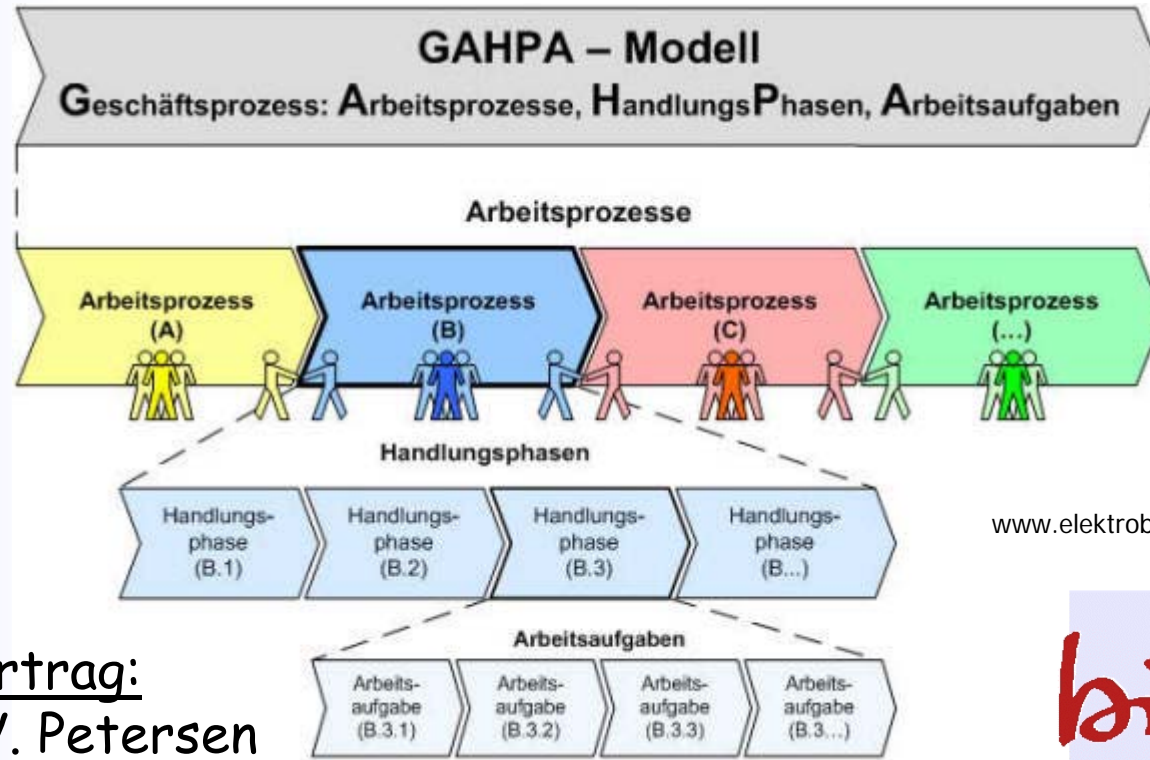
GAHPA – Modell

Geschäftsprozess: Arbeitsprozesse, HandlungsPhasen, Arbeitsaufgaben

Arbeitsprozesse

Arbeitsprozess (A)

Arbeitsprozess (B)

Arbeitsprozess (C)

Arbeitsprozess (...)

Handlungsphasen

Handlungsphase (B.1)

Handlungsphase (B.2)

Handlungsphase (B.3)

Handlungsphase (B...)

www.elektrob

Arbeitsaufgaben

Arbeitsaufgabe (B.3.1)

Arbeitsaufgabe (B.3.2)

Arbeitsaufgabe (B.3.3)

Arbeitsaufgabe (B.3...)

rtrag:

/. Petersen

bi